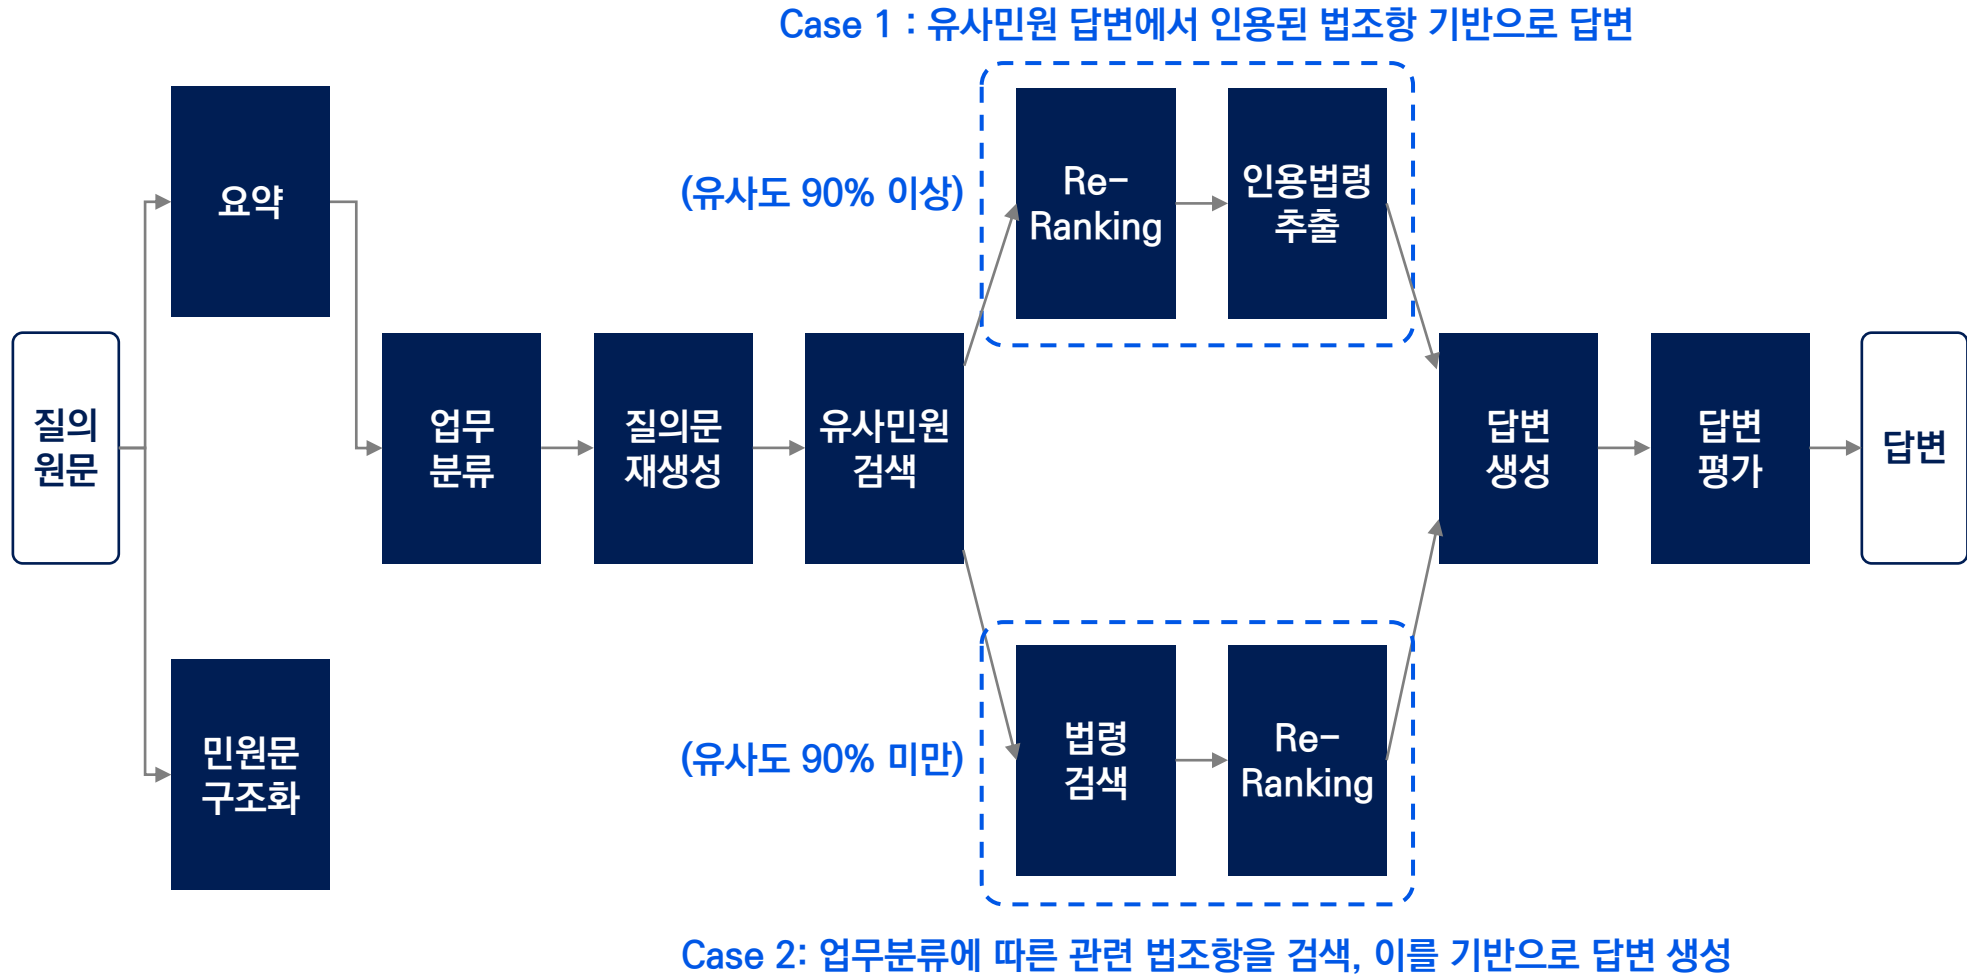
Case 1 : 유사민원 답변에서 인용된 법조항 기반으로 답변

질의 원문

요약

민원문 구조화

업무 분류

질의문 재생성

유사민원 검색

(유사도 90% 이상)

Re-Ranking

인용법령 추출

(유사도 90% 미만)

법령 검색

Re-Ranking

답변 생성

답변 평가

답변

Case 2: 업무분류에 따른 관련 법조항을 검색, 이를 기반으로 답변 생성